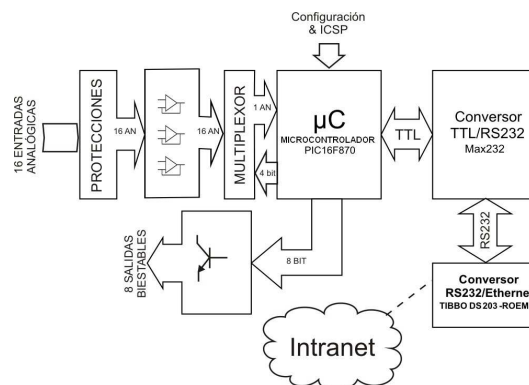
Configuración
& ICSP

16 ENTRADAS ANALOGICAS

PROTECCIONES

16 AN

16 AN

MULTIPLEXOR

1 AN

4 bit

µC
MICROCONTROLADOR
PIC16F870

TTL

Conversor
TTL/RS232
Max232

RS232

8 SALIDAS BIESTABLES

8 BIT

Conversor
RS232/Etherne
TIBBO DS203 -ROEM

Intranet